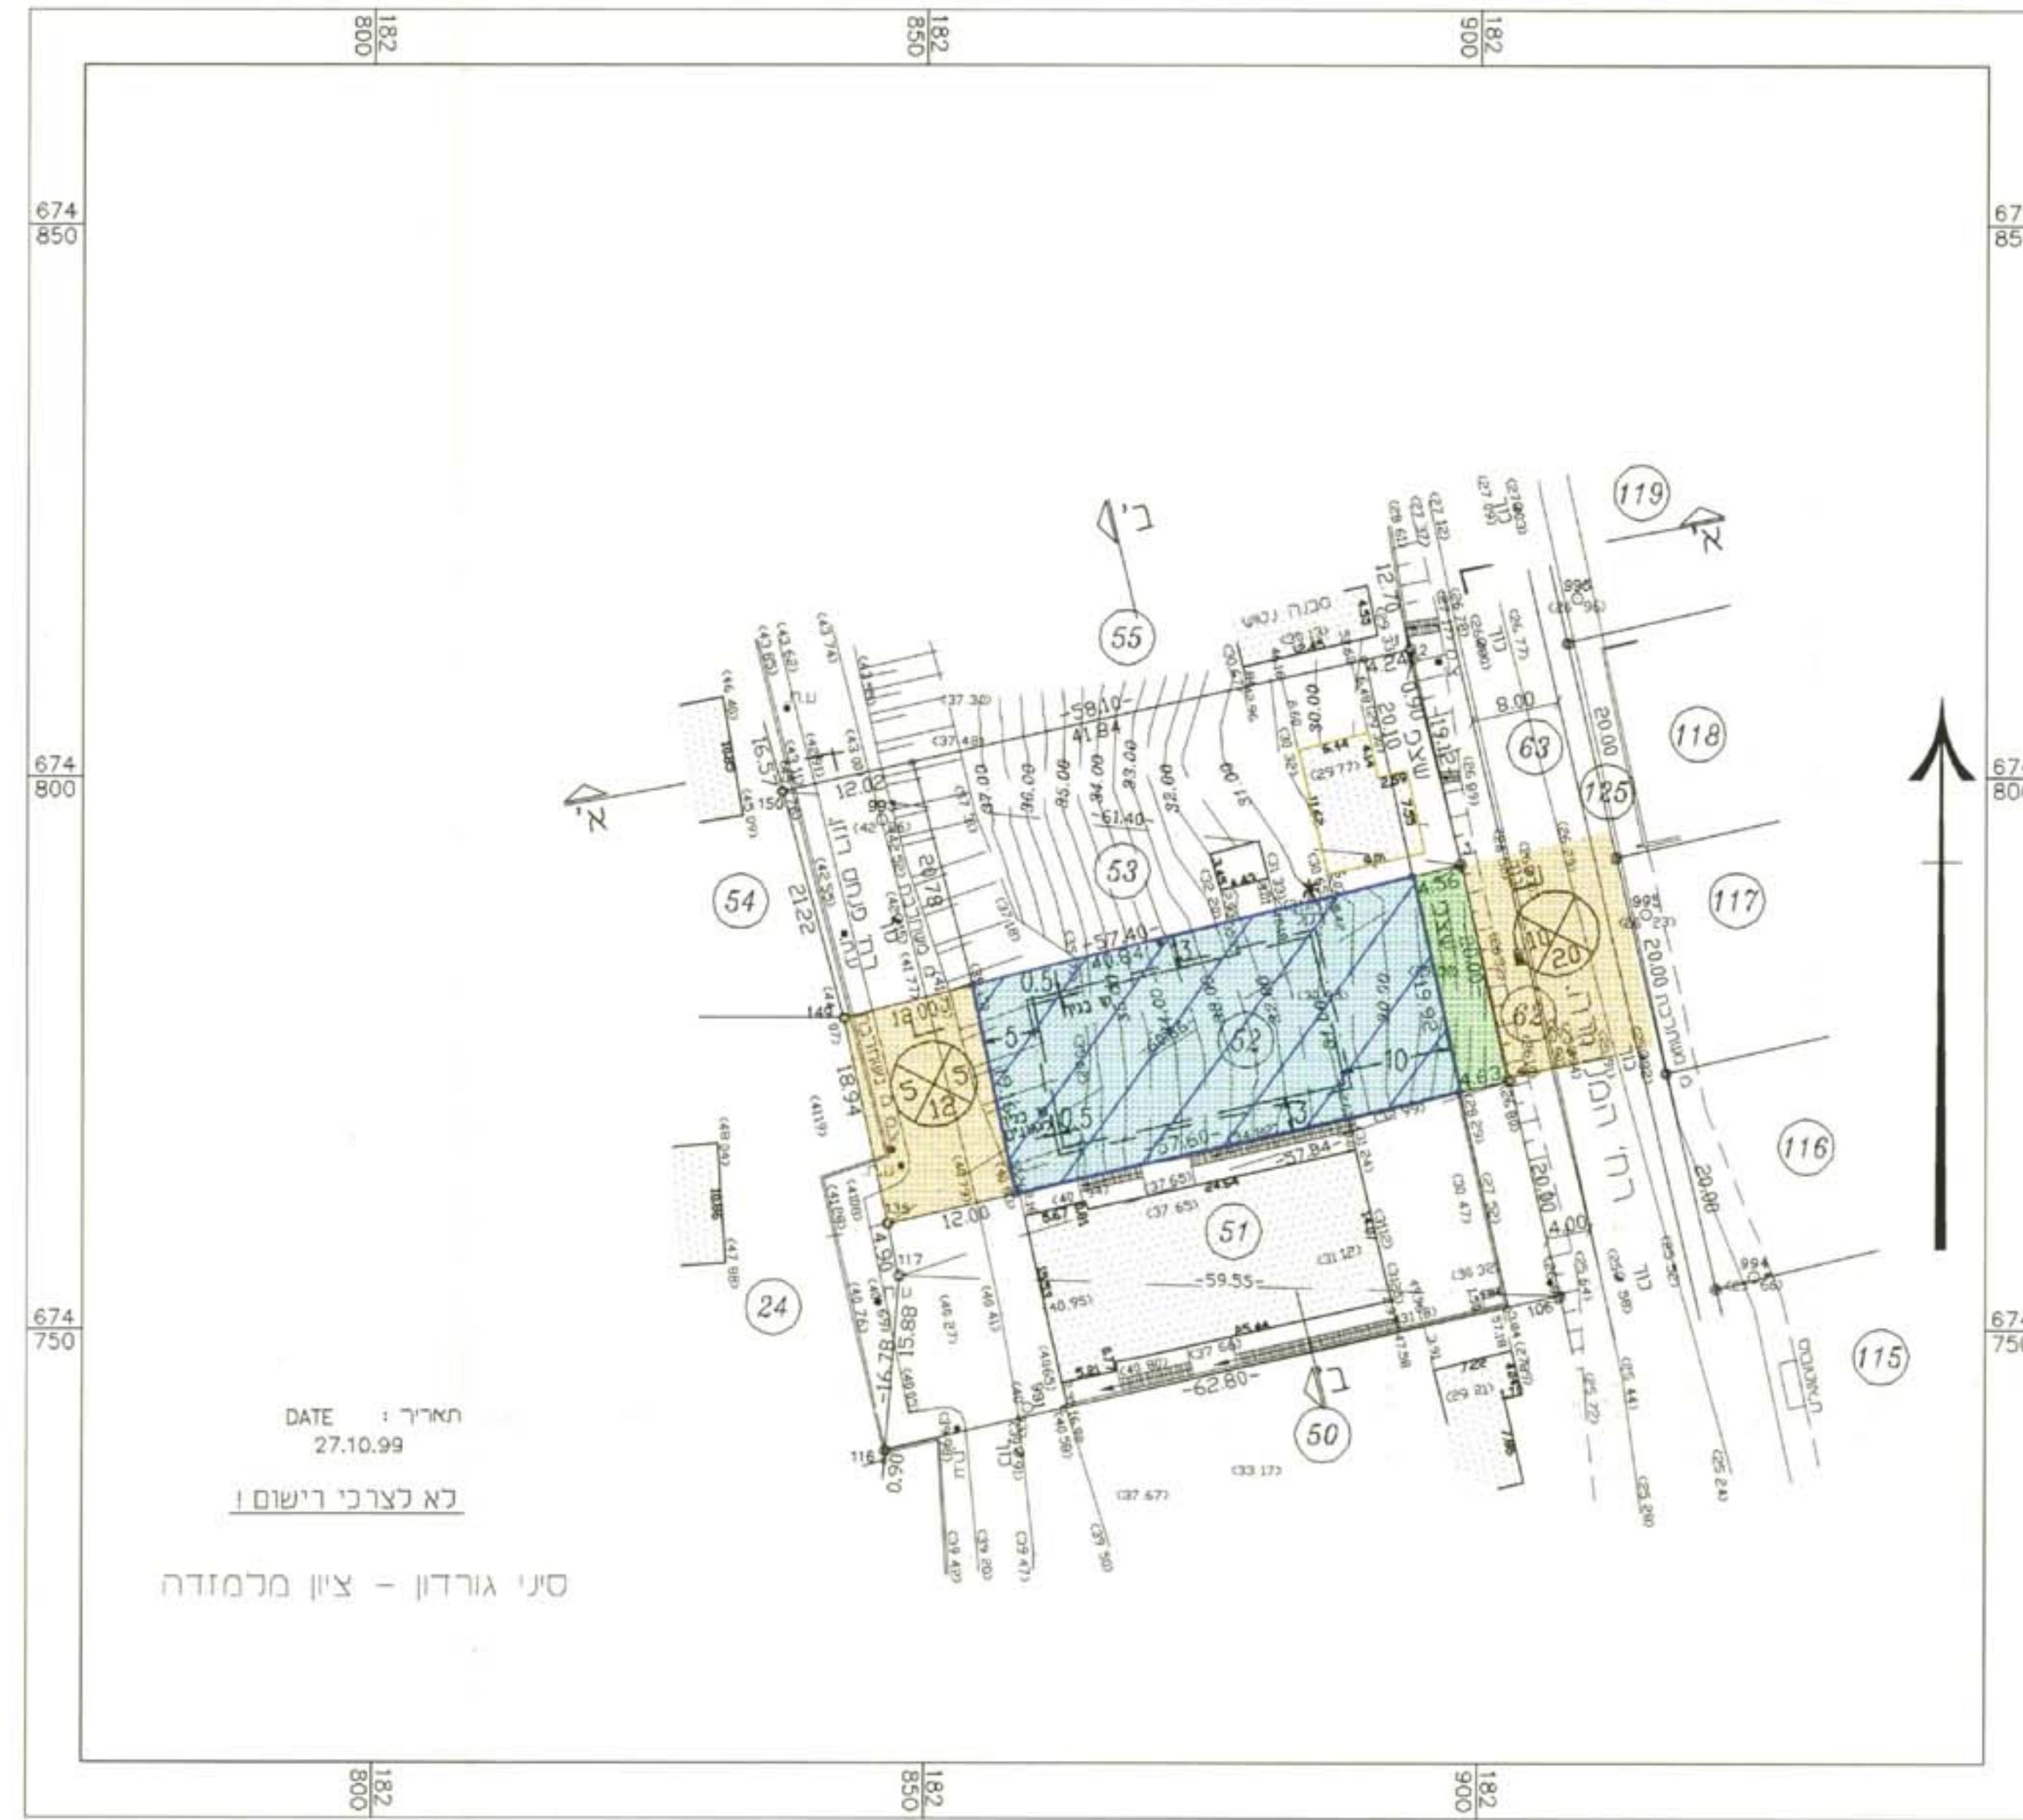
182
800

182
850

182
900

674
850

67
85

674
800

67
80

674
750

67
75

119

ב׳

א׳

55

118

63

125

117

54

53

62

116

24

51

115

50

12.70

4.24

8.00

20.00

20.10

58.10

41.84

12.02

61.40

57.40

40.94

18.00

4.56

20.00

4.63

57.60

57.84

12.00

59.55

62.80

20.00

4.00

18.94

21.22

20.78

15.88

16.78

4.90

10
20

5
12

5

0.5

3

10

20.00

רח׳ מנחם רוזן

רח׳ הממ״ר

שצ״פ

DATE : תאריך
27.10.99

לא לצרכי רישום !

סיני גורדון - ציון מלמזדה